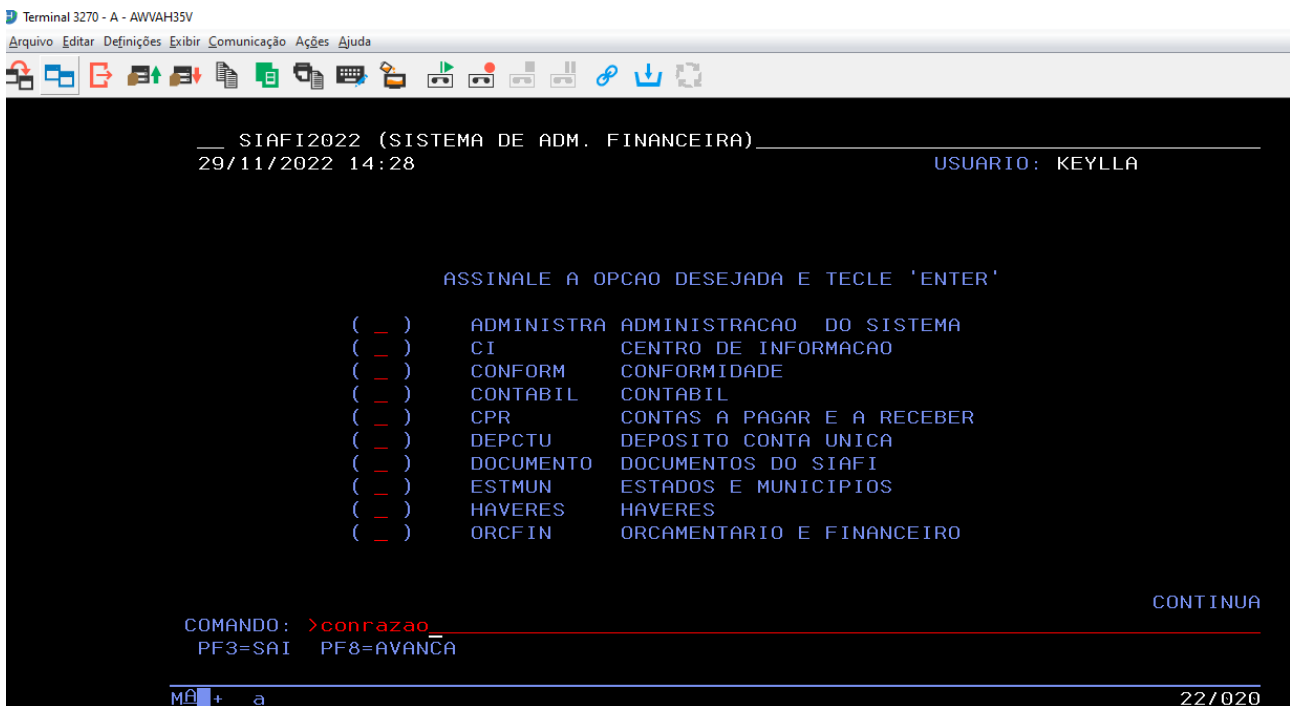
Terminal 3270 - A - AWVAH35V
Arquivo Editar Definições Exibir Comunicação Ações Ajuda

__ SIAFI2022 (SISTEMA DE ADM. FINANCEIRA)
29/11/2022 14:28 USUARIO: KEYLLA

ASSINALE A OPCAO DESEJADA E TECLE 'ENTER'

( _ ) ADMINISTRA ADMINISTRACAO DO SISTEMA
( _ ) CI CENTRO DE INFORMACAO
( _ ) CONFORM CONFORMIDADE
( _ ) CONTABIL CONTABIL
( _ ) CPR CONTAS A PAGAR E A RECEBER
( _ ) DEPCTU DEPOSITO CONTA UNICA
( _ ) DOCUMENTO DOCUMENTOS DO SIAFI
( _ ) ESTMUN ESTADOS E MUNICIPIOS
( _ ) HAVERES HAVERES
( _ ) ORCFIN ORCAMENTARIO E FINANCEIRO

CONTINUA
COMANDO: >conrazao_
PF3=SAI PF8=AVANCA

MA + a 22/020